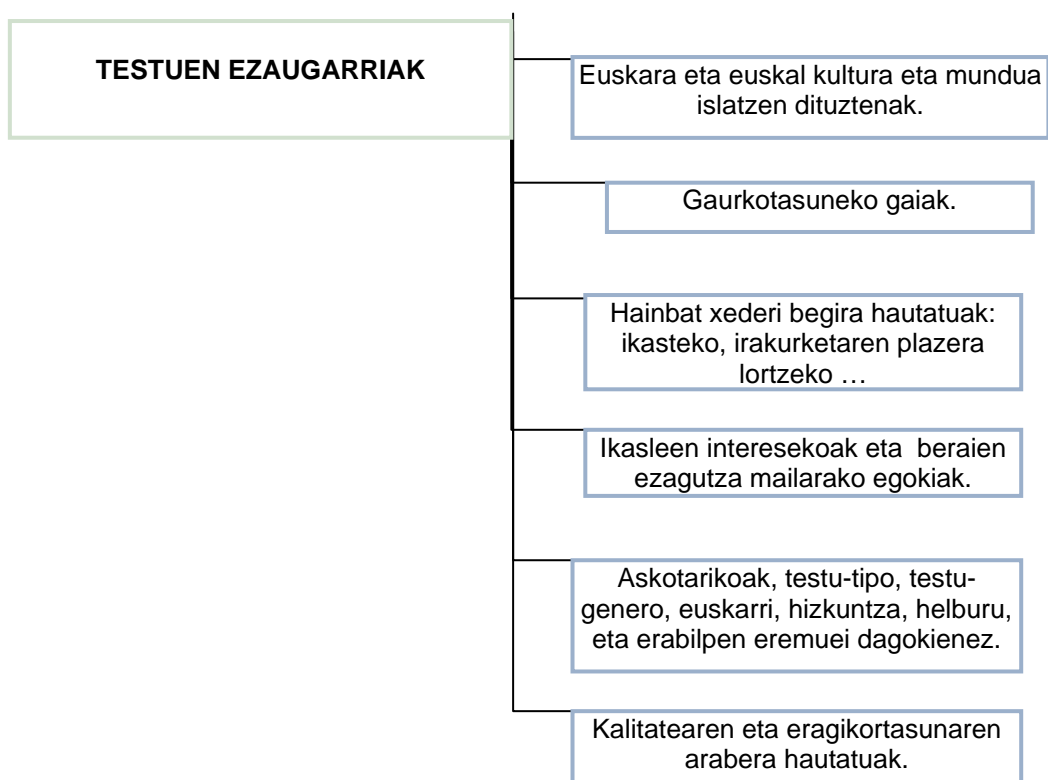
TESTUEN EZAUGARRIAK

Euskara eta euskal kultura eta mundua islatzen dituztenak.

Gaurkotasuneko gaiak.

Hainbat xederi begira hautatuak: ikasteko, irakurketaren plazera lortzeko …

Ikasleen interesekoak eta beraien ezagutza mailarako egokiak.

Askotarikoak, testu-tipo, testu-genero, euskarri, hizkuntza, helburu, eta erabilpen eremuei dagokienez.

Kalitatearen eta eragikortasunaren arabera hautatuak.